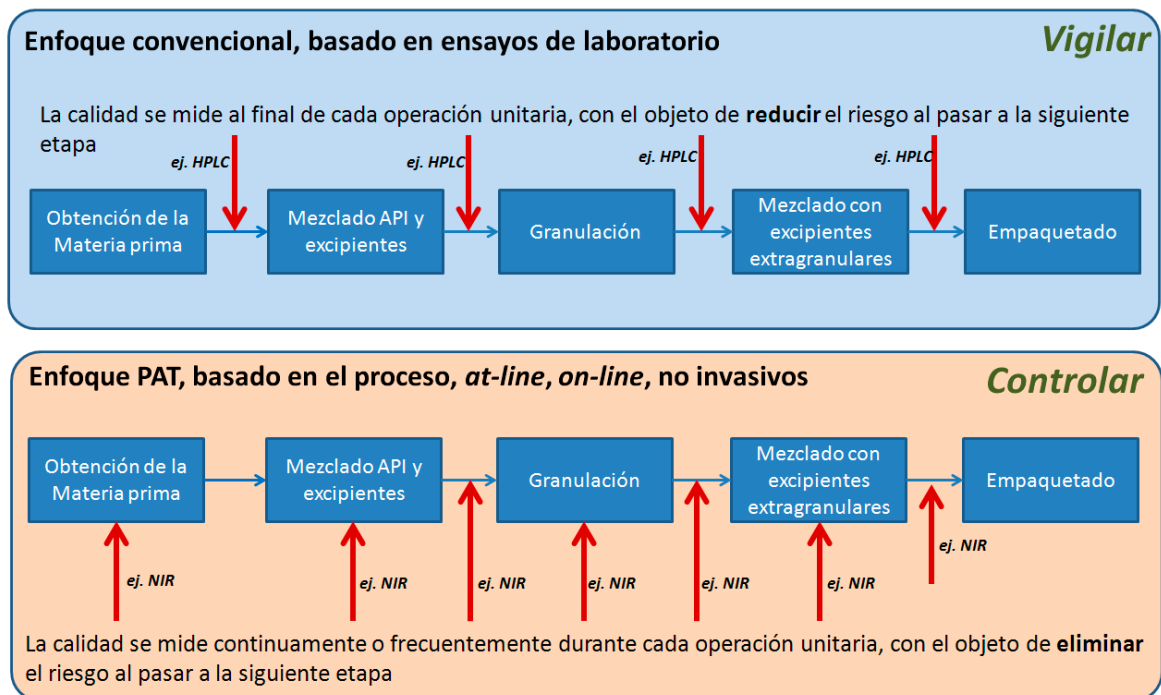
Enfoque convencional, basado en ensayos de laboratorio

Vigilar

La calidad se mide al final de cada operación unitaria, con el objeto de **reducir** el riesgo al pasar a la siguiente etapa

ej. HPLC

ej. HPLC

ej. HPLC

ej. HPLC

Obtención de la Materia prima

Mezclado API y excipientes

Granulación

Mezclado con excipientes extragranulares

Empaquetado

Enfoque PAT, basado en el proceso, *at-line*, *on-line*, no invasivos

Controlar

Obtención de la Materia prima

Mezclado API y excipientes

Granulación

Mezclado con excipientes extragranulares

Empaquetado

ej. NIR

ej. NIR

ej. NIR

ej. NIR

ej. NIR

ej. NIR

ej. NIR

La calidad se mide continuamente o frecuentemente durante cada operación unitaria, con el objeto de **eliminar** el riesgo al pasar a la siguiente etapa